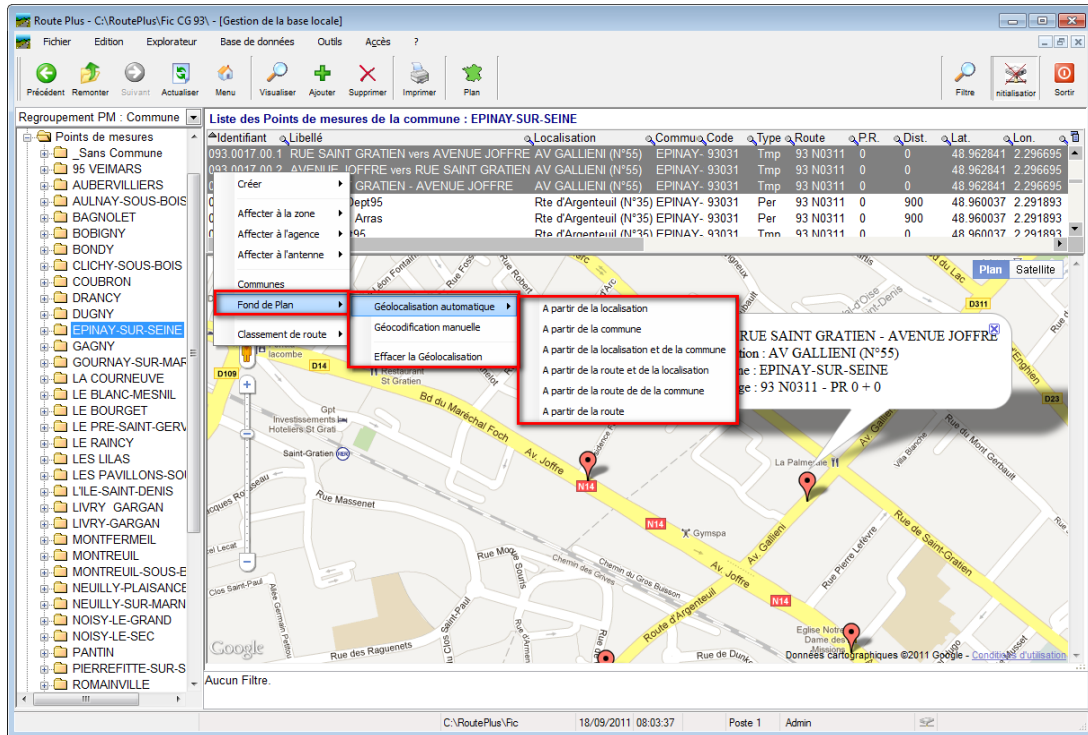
Route Plus - C:\RoutePlus\Fic CG 93\ - [Gestion de la base locale]

Fichier Edition Explorateur Base de données Outils Accès ?

Précédent Remonter Suivant Actualiser Menu Visualiser Ajouter Supprimer Imprimer Plan Filtre nitialisation Sortir

Regroupement PM : Commune

Points de mesures
_Sans Commune
95 VEIMARS
AUBERVILLIERS
AULNAY-SOUS-BOIS
BAGNOLET
BOBIGNY
BONDY
CLICHY-SOUS-BOIS
COUBRON
DRANCY
DUGNY
EPINAY-SUR-SEINE
GAGNY
GOURNAY-SUR-MAR
LA COURNEUVE
LE BLANC-MESNIL
LE BOURGET
LE PRE-SAINT-GERV
LE RAINCY
LES LILAS
LES PAVILLONS-SOU
L'ILE-SAINT-DENIS
LIVRY GARGAN
LIVRY-GARGAN
MONTFERMEIL
MONTREUIL
MONTREUIL-SOUS-B
NEUILLY-PLAISANCE
NEUILLY-SUR-MARN
NOISY-LE-GRAND
NOISY-LE-SEC
PANTIN
PIERREFITTE-SUR-S
ROMAINVILLE

Liste des Points de mesures de la commune : EPINAY-SUR-SEINE

| Identifiant | Libellé | Localisation | Commu | Code | Type | Route | P.R. | Dist. | Lat. | Lon. |
|---|---|---|---|---|---|---|---|---|---|---|
| 093.0017.00.1 | RUE SAINT GRATIEN vers AVENUE JOFFRE | AV GALLIENI (N°55) | EPINAY- | 93031 | Tmp | 93 N0311 | 0 | 0 | 48.962841 | 2.296695 |
| 093.0017.00.2 | AVENUE JOFFRE vers RUE SAINT GRATIEN | AV GALLIENI (N°55) | EPINAY- | 93031 | Tmp | 93 N0311 | 0 | 0 | 48.962841 | 2.296695 |
| 0 | GRATIEN - AVENUE JOFFRE | AV GALLIENI (N°55) | EPINAY- | 93031 | Tmp | 93 N0311 | 0 | 0 | 48.962841 | 2.296695 |
| 0 | Dept95 | Rte d'Argenteuil (N°35) | EPINAY- | 93031 | Per | 93 N0311 | 0 | 900 | 48.960037 | 2.291893 |
| 0 | Arras | Rte d'Argenteuil (N°35) | EPINAY- | 93031 | Per | 93 N0311 | 0 | 900 | 48.960037 | 2.291893 |
| 0 | 95 | Rte d'Argenteuil (N°35) | EPINAY- | 93031 | Tmp | 93 N0311 | 0 | 0 | 48.960037 | 2.291893 |

Créer
Affecter à la zone
Affecter à l'agence
Affecter à l'antenne
Communes
Fond de Plan
Classement de route

Géolocalisation automatique
Géocodification manuelle
Effacer la Géolocalisation

A partir de la localisation
A partir de la commune
A partir de la localisation et de la commune
A partir de la route et de la localisation
A partir de la route de de la commune
A partir de la route

Plan Satellite

RUE SAINT GRATIEN - AVENUE JOFFRE
tion : AV GALLIENI (N°55)
ne : EPINAY-SUR-SEINE
ge : 93 N0311 - PR 0 + 0

D311 D109 D14 D23 N14 Bd du Maréchal Foch Av. Joffre Av. Gallieni Rue de Saint-Gratien Rue Massenet Route d'Argenteuil Rue des Raguenets Rue Pierre Lefevre Rue du Mont Gerbault Saint-Gratien Restaurant St Gratien Investissements Hôteliers St Gratien Gymspa La Palmeraie lacombe Chemin du Gros Buisson Chemin des Gives Clos Saint-Paul Eglise Notre Dame des Missions Rue de Dunk

Google Données cartographiques ©2011 Google - Conditions d'utilisation

Aucun Filtre.

C:\RoutePlus\Fic 18/09/2011 08:03:37 Poste 1 Admin